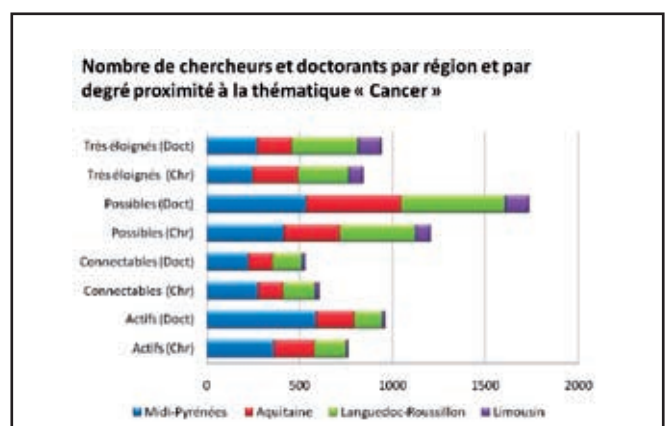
Nombre de chercheurs et doctorants par région et par degré proximité à la thématique « Cancer »

Très éloignés (Doct)
Très éloignés (Chr)
Possibles (Doct)
Possibles (Chr)
Connectables (Doct)
Connectables (Chr)
Actifs (Doct)
Actifs (Chr)

0
500
1000
1500
2000

Midi-Pyrénées
Aquitaine
Languedoc-Roussillon
Limousin